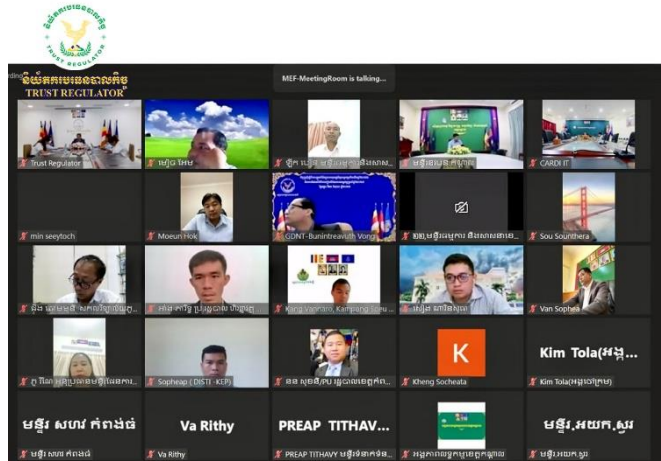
និយ័តករបរធនបាលកិច្ច
TRUST REGULATOR

និយ័តករបរធនបាលកិច្ច
TRUST REGULATOR

MEF-MeetingRoom is talking...

Trust Regulator
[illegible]
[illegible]
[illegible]
CARDI IT
min seeytoch
Moeun Hok
GDNT-Bunintreavuth Vong
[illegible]
Sou Sounthera
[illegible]
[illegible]
Kang Vannaro, Kampong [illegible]
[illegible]
Van Sophea
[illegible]
Sopheap ( DISTI - KEP)
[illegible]
K
Kheng Socheata
Kim Tola(អង្គ...
Kim Tola([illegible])
មន្ទីរ សហវ កំពង់ធំ
មន្ទីរ សហវ កំពង់ធំ
Va Rithy
Va Rithy
PREAP TITHAV...
PREAP TITHAVY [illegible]
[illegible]
មន្ទីរ.អយក.ស្វរ
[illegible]